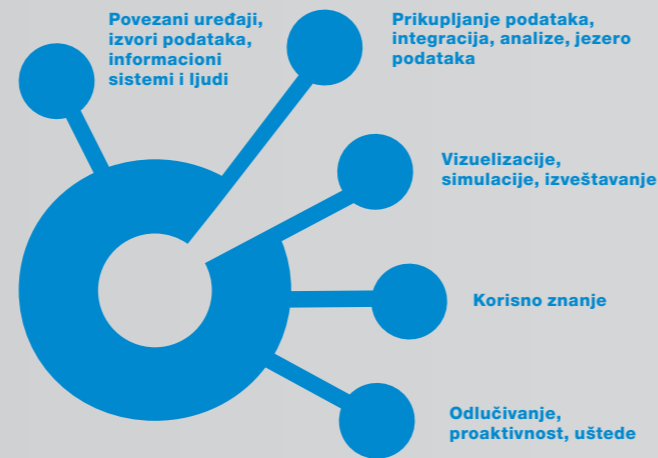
Povezani uređaji, izvori podataka, informacioni sistemi i ljudi

Prikupljanje podataka, integracija, analize, jezero podataka

Vizuelizacije, simulacije, izveštavanje

Korisno znanje

Odlučivanje, proaktivnost, uštede